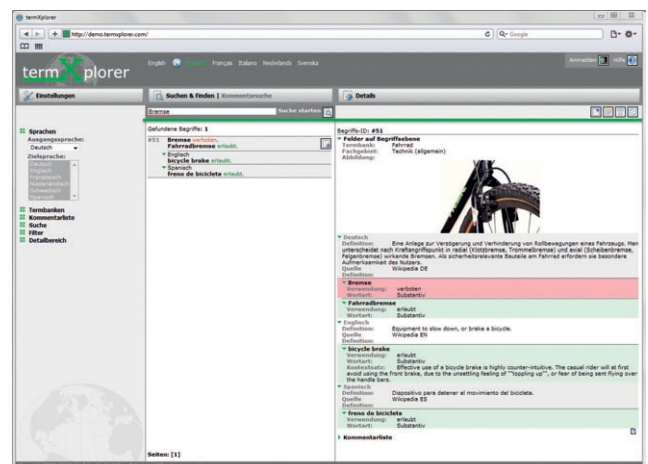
termXplorer

http://demo.termxplorer.com/

Q- Google

termXplorer

English Deutsch Français Italiano Nederlands Svenska

Anmelden Hilfe

Einstellungen

Suchen & Finden | Kommentarsuche

Details

Bremse

Suche starten

Gefundene Begriffe: 1

#51 Bremse verboten, Fahrradbremse erlaubt.
Englisch
bicycle brake erlaubt.
Spanisch
freno de bicicleta erlaubt.

Seiten: [1]

Sprachen
Ausgangssprache:
Deutsch
Zielsprache:
Deutsch
Englisch
Französisch
Niederländisch
Schwedisch
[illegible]

Termbanken
Kommentarliste
Suche
Filter
Detailbereich

Begriffs-ID: #51

Felder auf Begriffsebene
Termbank: Fahrrad
Fachgebiet: Technik (allgemein)
Abbildung:

Deutsch
Definition: Eine Anlage zur Verzögerung und Verhinderung von Rollbewegungen eines Fahrzeugs. Man unterscheidet nach Kraftangriffspunkt in radial (Klotzbremse, Trommelbremse) und axial (Scheibenbremse, Felgenbremse) wirkende Bremsen. Als sicherheitsrelevante Bauteile am Fahrrad erfordern sie besondere Aufmerksamkeit des Nutzers.
Quelle Definition: Wikipedia DE

Bremse
Verwendung: verboten
Wortart: Substantiv

Fahrradbremse
Verwendung: erlaubt
Wortart: Substantiv

Englisch
Definition: Equipment to slow down, or brake a bicycle.
Quelle Definition: Wikipedia EN

bicycle brake
Verwendung: erlaubt
Wortart: Substantiv
Kontextsatz: Effective use of a bicycle brake is highly counter-intuitive. The casual rider will at first avoid using the front brake, due to the unsettling feeling of ""toppling up"", or fear of being sent flying over the handle bars.

Spanisch
Definition: Dispositivo para detener el movimiento del bicicleta.
Quelle Definition: Wikipedia ES

freno de bicicleta
Verwendung: erlaubt
Wortart: Substantiv

Kommentarliste